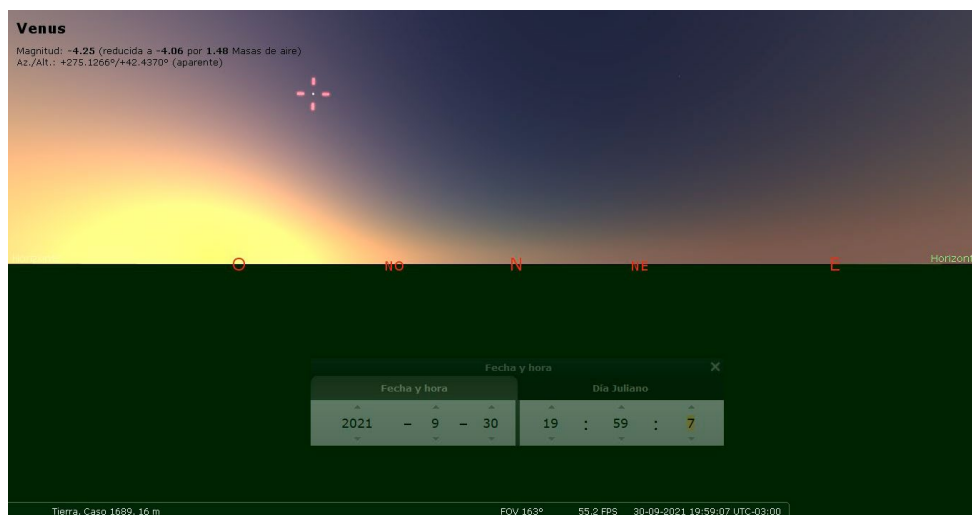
Venus
Magnitud: -4.25 (reducida a -4.06 por 1.48 Masas de aire)
Az./Alt.: +275.1266°/+42.4370° (aparente)

O NO N NE E Horizont

Fecha y hora ✕
Fecha y hora | Día Juliano
2021 – 9 – 30 19 : 59 : 7

Tierra, Caso 1689, 16 m FOV 163° 55.2 FPS 30-09-2021 19:59:07 UTC-03:00